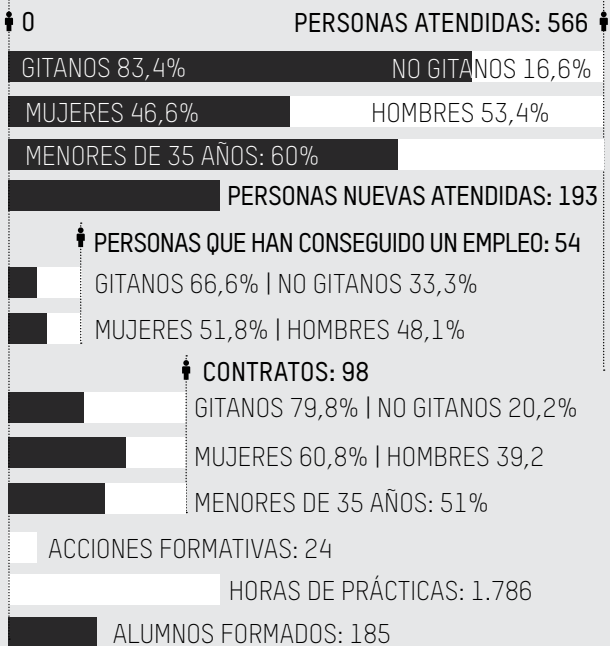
0

PERSONAS ATENDIDAS: 566

GITANOS 83,4%

NO GITANOS 16,6%

MUJERES 46,6%

HOMBRES 53,4%

MENORES DE 35 AÑOS: 60%

PERSONAS NUEVAS ATENDIDAS: 193

PERSONAS QUE HAN CONSEGUIDO UN EMPLEO: 54

GITANOS 66,6% | NO GITANOS 33,3%

MUJERES 51,8% | HOMBRES 48,1%

CONTRATOS: 98

GITANOS 79,8% | NO GITANOS 20,2%

MUJERES 60,8% | HOMBRES 39,2

MENORES DE 35 AÑOS: 51%

ACCIONES FORMATIVAS: 24

HORAS DE PRÁCTICAS: 1.786

ALUMNOS FORMADOS: 185